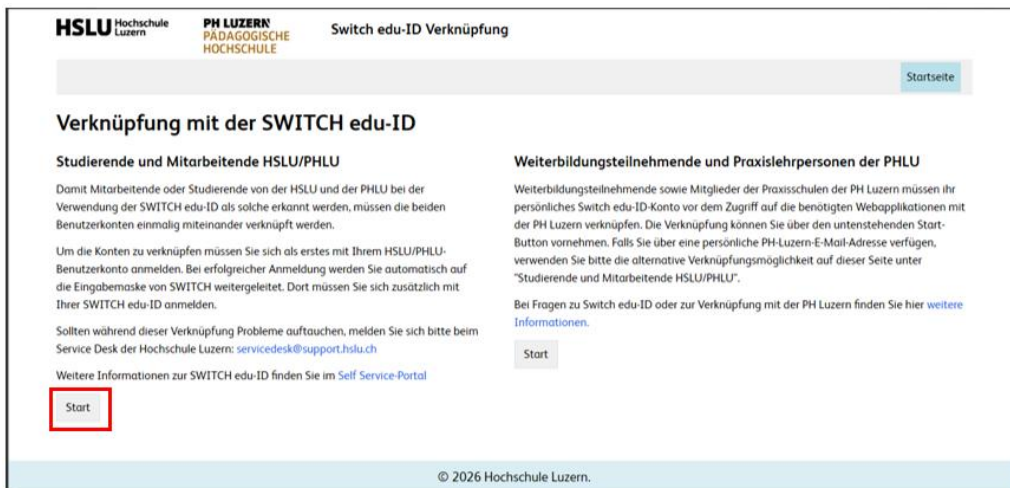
HSLU Hochschule Luzern

PH LUZERN PÄDAGOGISCHE HOCHSCHULE

Switch edu-ID Verknüpfung

Startseite

Verknüpfung mit der SWITCH edu-ID

Studierende und Mitarbeitende HSLU/PHLU

Damit Mitarbeitende oder Studierende von der HSLU und der PHLU bei der Verwendung der SWITCH edu-ID als solche erkannt werden, müssen die beiden Benutzerkonten einmalig miteinander verknüpft werden.

Um die Konten zu verknüpfen müssen Sie sich als erstes mit Ihrem HSLU/PHLU-Benutzerkonto anmelden. Bei erfolgreicher Anmeldung werden Sie automatisch auf die Eingabemaske von SWITCH weitergeleitet. Dort müssen Sie sich zusätzlich mit Ihrer SWITCH edu-ID anmelden.

Sollten während dieser Verknüpfung Probleme auftauchen, melden Sie sich bitte beim Service Desk der Hochschule Luzern: servicedesk@support.hslu.ch

Weitere Informationen zur SWITCH edu-ID finden Sie im Self Service-Portal

Start

Weiterbildungsteilnehmende und Praxislehrpersonen der PHLU

Weiterbildungsteilnehmende sowie Mitglieder der Praxisschulen der PH Luzern müssen ihr persönliches Switch edu-ID-Konto vor dem Zugriff auf die benötigten Webapplikationen mit der PH Luzern verknüpfen. Die Verknüpfung können Sie über den untenstehenden Start-Button vornehmen. Falls Sie über eine persönliche PH-Luzern-E-Mail-Adresse verfügen, verwenden Sie bitte die alternative Verknüpfungsmöglichkeit auf dieser Seite unter "Studierende und Mitarbeitende HSLU/PHLU".

Bei Fragen zu Switch edu-ID oder zur Verknüpfung mit der PH Luzern finden Sie hier weitere Informationen.

Start

© 2026 Hochschule Luzern.